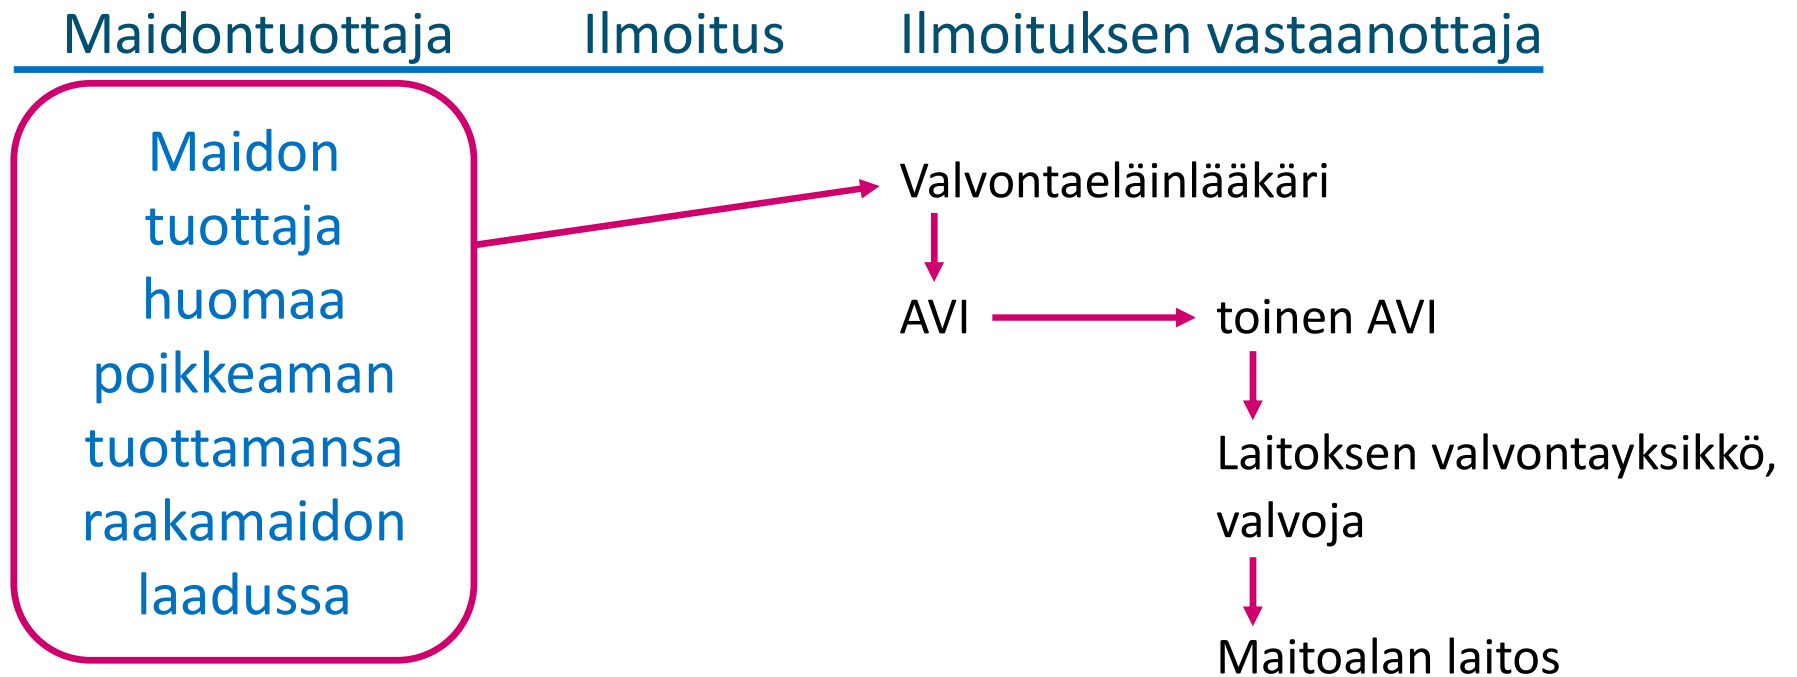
Maidontuottaja Ilmoitus Ilmoituksen vastaanottaja

Maidon tuottaja huomaa poikkeaman tuottamansa raakamaidon laadussa

Valvontaeläinlääkäri

AVI

toinen AVI

Laitoksen valvontayksikkö, valvoja

Maitoalan laitos